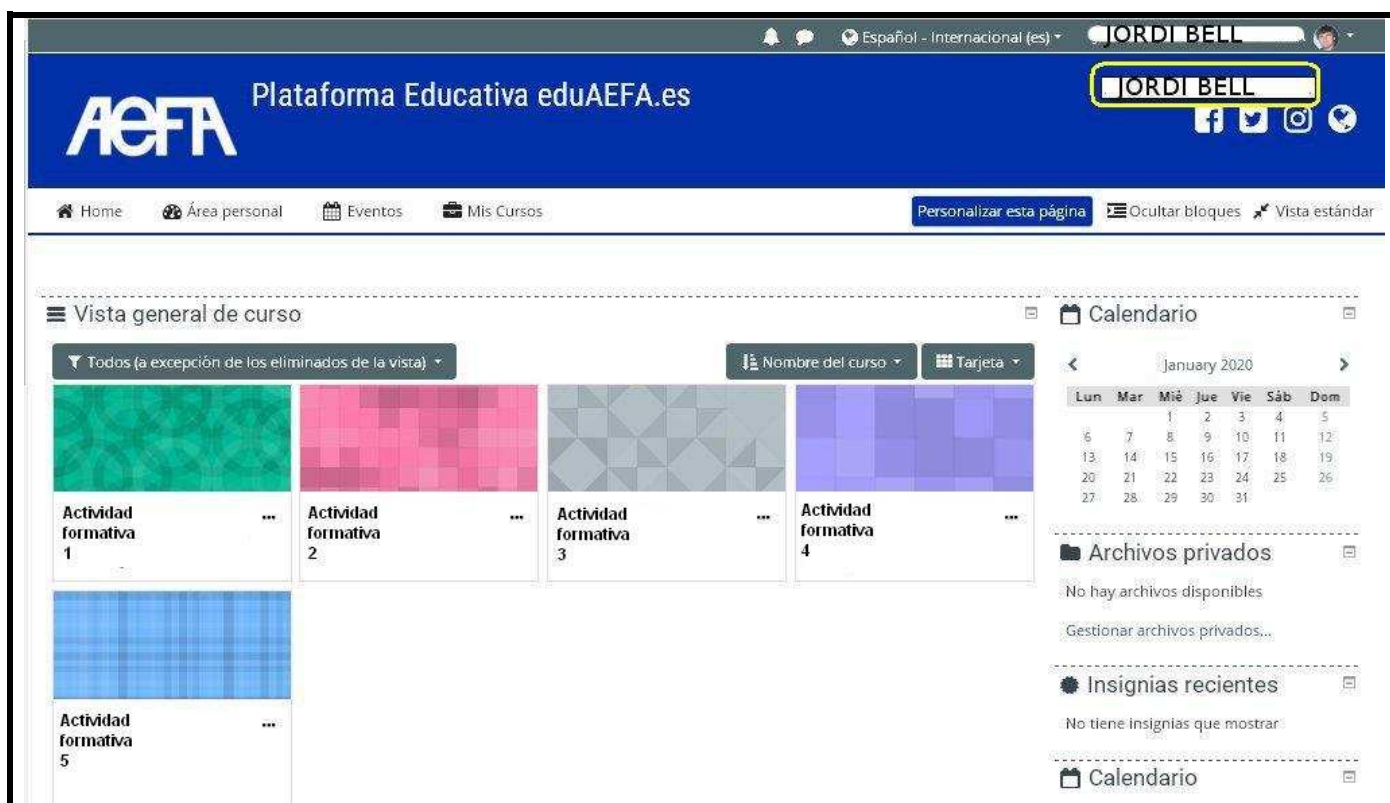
Español - Internacional (es) JORDI BELL

AEFA Plataforma Educativa eduAEFA.es

JORDI BELL

Home Área personal Eventos Mis Cursos Personalizar esta página Ocultar bloques Vista estándar

Vista general de curso

Todos (a excepción de los eliminados de la vista) Nombre del curso Tarjeta

Actividad formativa 1 ...

Actividad formativa 2 ...

Actividad formativa 3 ...

Actividad formativa 4 ...

Actividad formativa 5 ...

Calendario

January 2020

| Lun | Mar | Mié | Jue | Vie | Sáb | Dom |
|---|---|---|---|---|---|---|
| | | 1 | 2 | 3 | 4 | 5 |
| 6 | 7 | 8 | 9 | 10 | 11 | 12 |
| 13 | 14 | 15 | 16 | 17 | 18 | 19 |
| 20 | 21 | 22 | 23 | 24 | 25 | 26 |
| 27 | 28 | 29 | 30 | 31 | | |

Archivos privados

No hay archivos disponibles

Gestionar archivos privados...

Insignias recientes

No tiene insignias que mostrar

Calendario